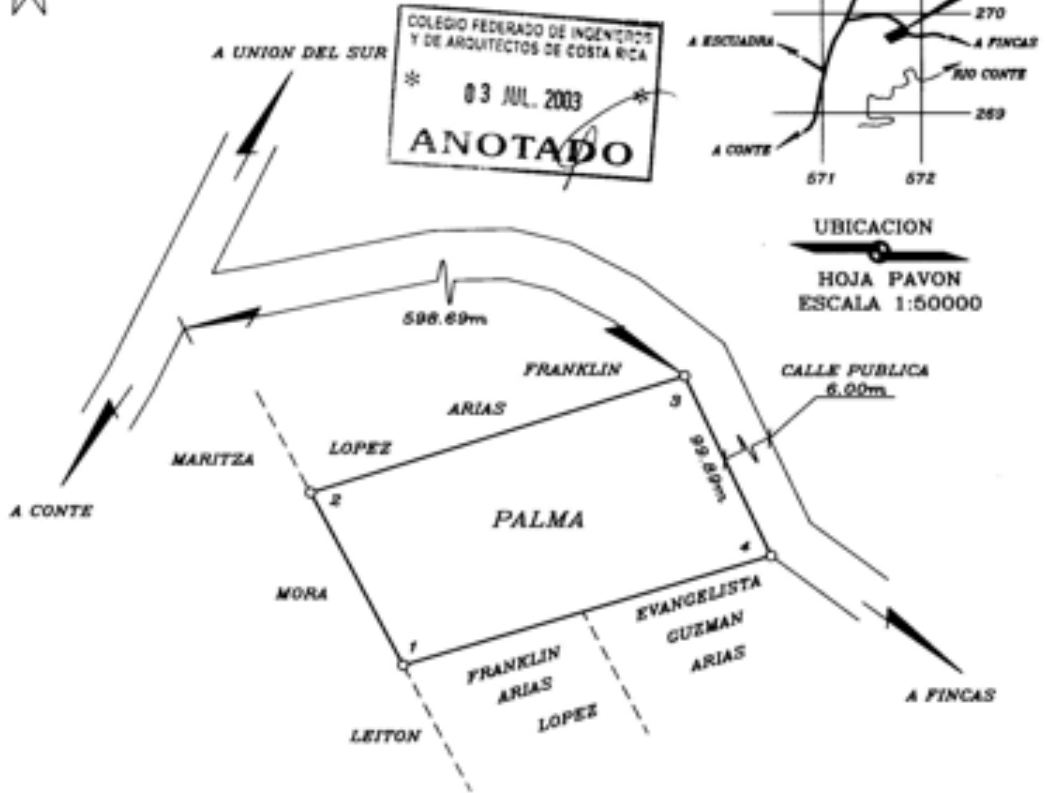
COLEGIO FEDERADO DE INGENIEROS Y DE ARQUITECTOS DE COSTA RICA
03 JUL. 2003
ANOTADO

A UNION DEL SUR

270
A ESCUADRA
A FINCAS
RIO CONTE
269
A CONTE
571
572

UBICACION
HOJA PAVON
ESCALA 1:50000

598.69m

FRANKLIN
ARIAS
LOPEZ

CALLE PUBLICA
6.00m

99.89m

3

MARITZA

2

A CONTE

PALMA

4

MORA

1

EVANGELISTA
GUZMAN
ARIAS

FRANKLIN
ARIAS
LOPEZ

A FINCAS

LEITON